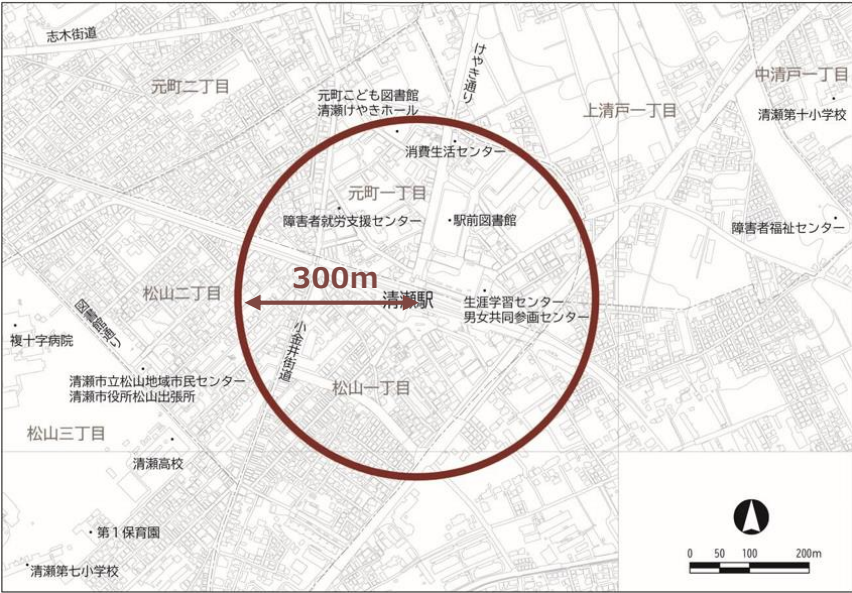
志木街道

元町二丁目

けやき通り

元町こども図書館
清瀬けやきホール

消費生活センター

上清戸一丁目

中清戸一丁目

清瀬第十小学校

元町一丁目

障害者就労支援センター

駅前図書館

障害者福祉センター

300m

清瀬駅

松山二丁目

図書館通り

生涯学習センター
男女共同参画センター

小金井街道

複十字病院

清瀬市立松山地域市民センター
清瀬市役所松山出張所

松山一丁目

松山三丁目

清瀬高校

第１保育園

清瀬第七小学校

0 50 100 200m